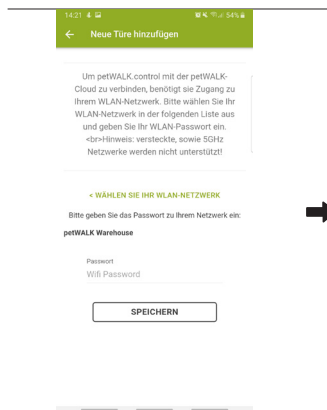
14:21 54%

← Neue Türe hinzufügen

Um petWALK.control mit der petWALK-Cloud zu verbinden, benötigt sie Zugang zu Ihrem WLAN-Netzwerk. Bitte wählen Sie Ihr WLAN-Netzwerk in der folgenden Liste aus und geben Sie Ihr WLAN-Passwort ein. <br>Hinweis: versteckte, sowie 5GHz Netzwerke werden nicht unterstützt!

< WÄHLEN SIE IHR WLAN-NETZWERK

Bitte geben Sie das Passwort zu Ihrem Netzwerk ein:

petWALK Warehouse

Passwort
Wifi Password

SPEICHERN